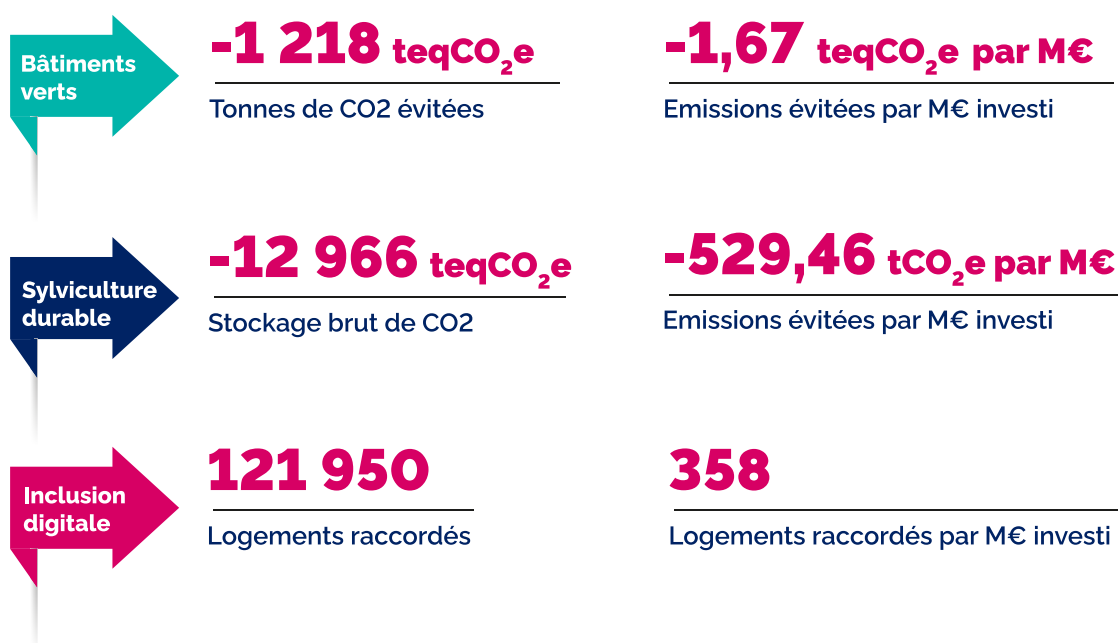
Bâtiments verts

-1 218 teq$CO_2$e

Tonnes de CO2 évitées

-1,67 teq$CO_2$e par M€

Emissions évitées par M€ investi

Sylviculture durable

-12 966 teq$CO_2$e

Stockage brut de CO2

-529,46 t$CO_2$e par M€

Emissions évitées par M€ investi

Inclusion digitale

121 950

Logements raccordés

358

Logements raccordés par M€ investi